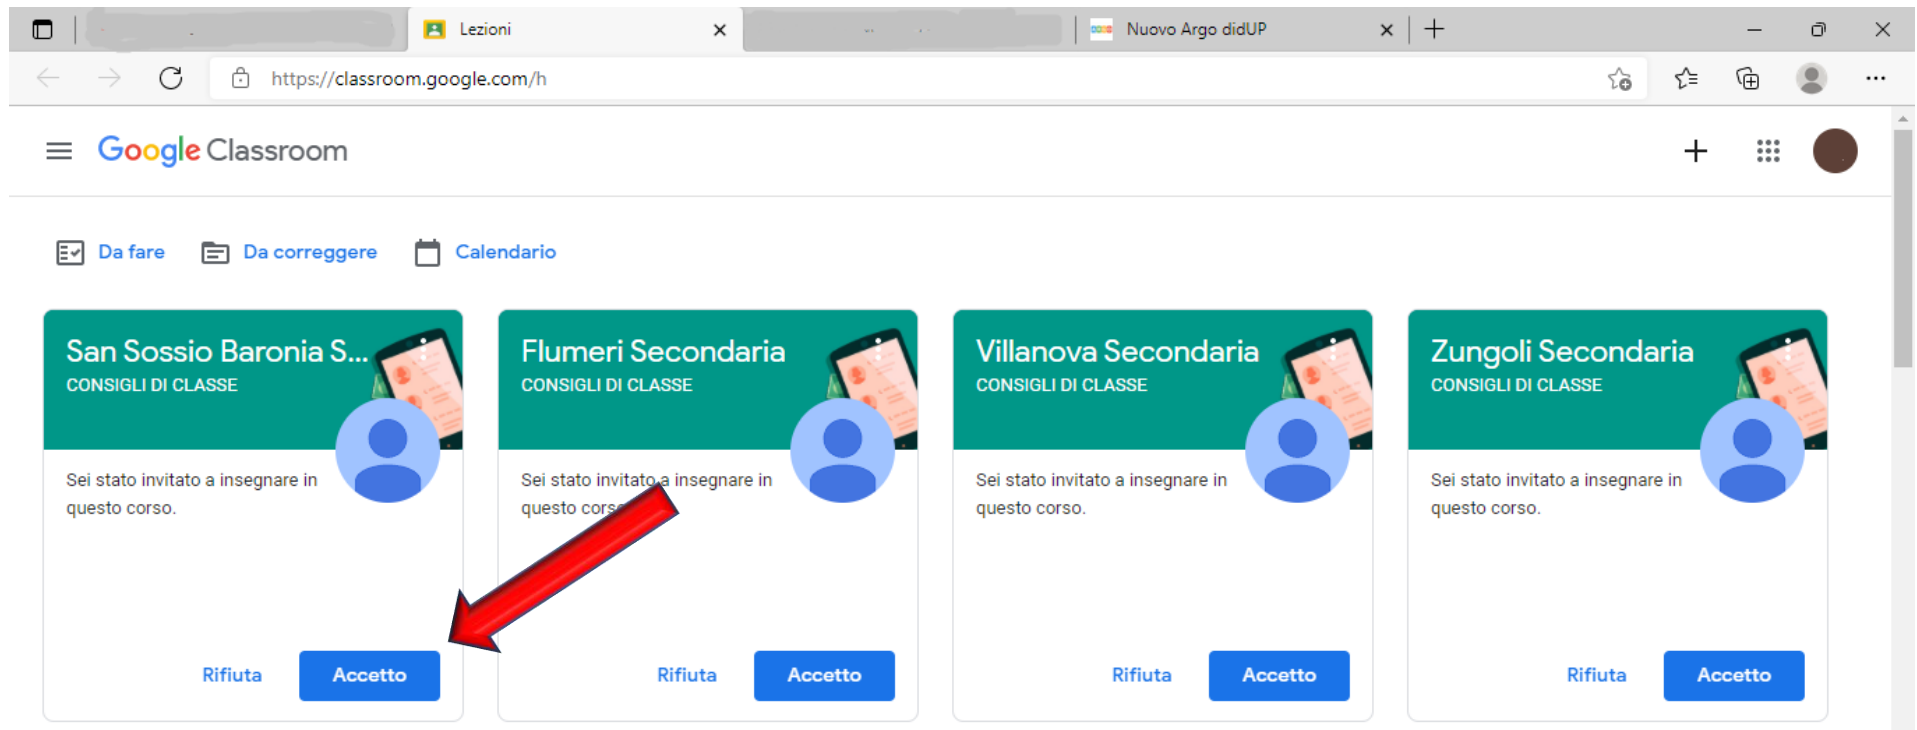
Lezioni

Nuovo Argo didUP

https://classroom.google.com/h

Google Classroom

Da fare
Da correggere
Calendario

San Sossio Baronia S...
CONSIGLI DI CLASSE
Sei stato invitato a insegnare in questo corso.
Rifiuta
Accetto

Flumeri Secondaria
CONSIGLI DI CLASSE
Sei stato invitato a insegnare in questo cors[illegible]
Rifiuta
Accetto

Villanova Secondaria
CONSIGLI DI CLASSE
Sei stato invitato a insegnare in questo corso.
Rifiuta
Accetto

Zungoli Secondaria
CONSIGLI DI CLASSE
Sei stato invitato a insegnare in questo corso.
Rifiuta
Accetto